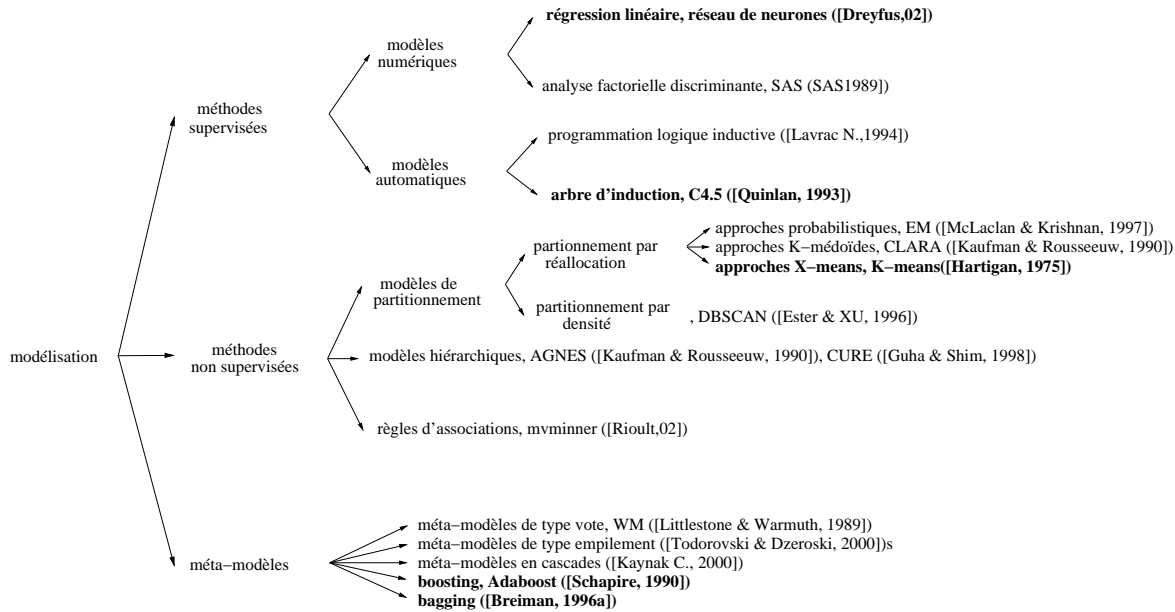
modélisation

méthodes supervisées

modèles numériques

régression linéaire, réseau de neurones ([Dreyfus,02])

analyse factorielle discriminante, SAS (SAS1989])

modèles automatiques

programmation logique inductive ([Lavrac N.,1994])

arbre d'induction, C4.5 ([Quinlan, 1993])

méthodes non supervisées

modèles de partitionnement

partionnement par réallocation

approches probabilistiques, EM ([McLaclan & Krishnan, 1997])
approches K−médoïdes, CLARA ([Kaufman & Rousseeuw, 1990])
approches X−means, K−means([Hartigan, 1975])

partitionnement par densité

, DBSCAN ([Ester & XU, 1996])

modèles hiérarchiques, AGNES ([Kaufman & Rousseeuw, 1990]), CURE ([Guha & Shim, 1998])

règles d'associations, mvminner ([Rioult,02])

méta−modèles

méta−modèles de type vote, WM ([Littlestone & Warmuth, 1989])
méta−modèles de type empilement ([Todorovski & Dzeroski, 2000])s
méta−modèles en cascades ([Kaynak C., 2000])
boosting, Adaboost ([Schapire, 1990])
bagging ([Breiman, 1996a])